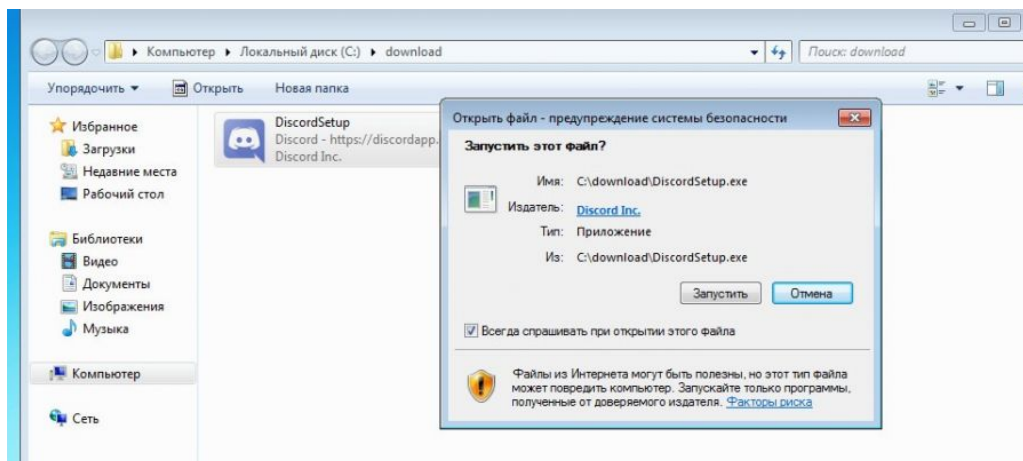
Компьютер ▸ Локальный диск (C:) ▸ download

Поиск: download

Упорядочить ▾ Открыть Новая папка

Избранное
Загрузки
Недавние места
Рабочий стол

Библиотеки
Видео
Документы
Изображения
Музыка

Компьютер

Сеть

DiscordSetup
Discord - https://discordapp.
Discord Inc.

Открыть файл - предупреждение системы безопасности

Запустить этот файл?

Имя: C:\download\DiscordSetup.exe
Издатель: Discord Inc.
Тип: Приложение
Из: C:\download\DiscordSetup.exe

Запустить Отмена

Всегда спрашивать при открытии этого файла

Файлы из Интернета могут быть полезны, но этот тип файла может повредить компьютер. Запускайте только программы, полученные от доверяемого издателя. Факторы риска